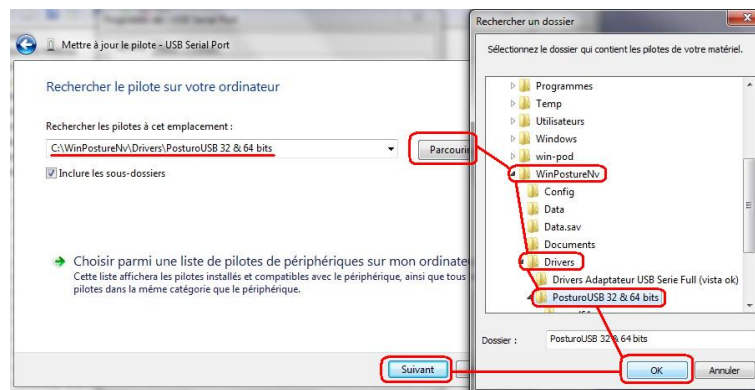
Propriétés de : USB Serial Port

Mettre à jour le pilote - USB Serial Port

Rechercher le pilote sur votre ordinateur

Rechercher les pilotes à cet emplacement :

C:\WinPostureNv\Drivers\PosturoUSB 32 & 64 bits

Parcourir

Inclure les sous-dossiers

Choisir parmi une liste de pilotes de périphériques sur mon ordinate
Cette liste affichera les pilotes installés et compatibles avec le périphérique, ainsi que tous pilotes dans la même catégorie que le périphérique.

Suivant

Rechercher un dossier

Sélectionnez le dossier qui contient les pilotes de votre matériel.

Programmes
Temp
Utilisateurs
Windows
win-pod
WinPostureNv
Config
Data
Data.sav
Documents
Drivers
Drivers Adaptateur USB Serie Full (vista ok)
PosturoUSB 32 & 64 bits

Dossier :
PosturoUSB 32 & 64 bits

OK
Annuler